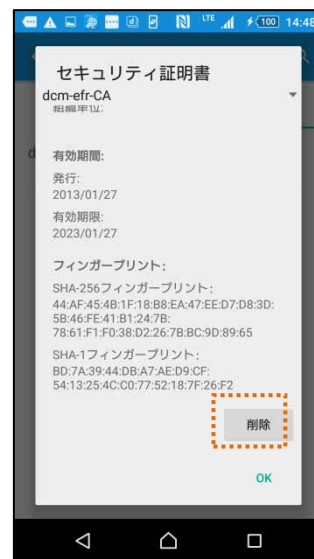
LTE 100 14:48

セキュリティ証明書

dcm-efr-CA

組織単位:

有効期間:

発行:
2013/01/27

有効期限:
2023/01/27

フィンガープリント:

SHA-256フィンガープリント:
44:AF:45:4B:1F:18:B8:EA:47:EE:D7:D8:3D:5B:46:FE:41:B1:24:7B:78:61:F1:F0:38:D2:26:7B:BC:9D:89:65

SHA-1フィンガープリント:
BD:7A:39:44:DB:A7:AE:D9:CF:54:13:25:4C:C0:77:52:18:7F:26:F2

削除

OK